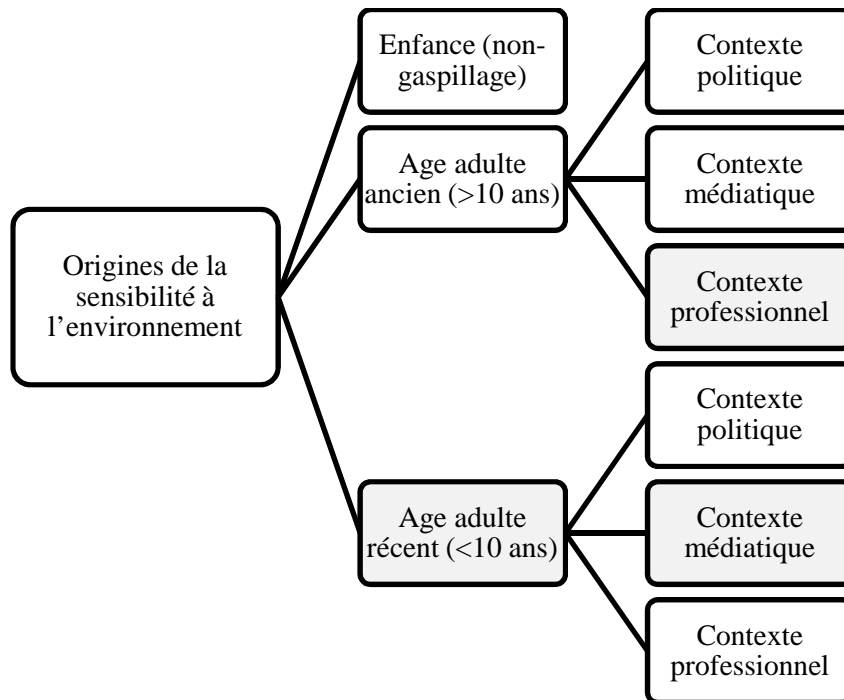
Origines de la sensibilité à l’environnement

Enfance (non-gaspillage)

Age adulte ancien (>10 ans)

Contexte politique

Contexte médiatique

Contexte professionnel

Age adulte récent (<10 ans)

Contexte politique

Contexte médiatique

Contexte professionnel